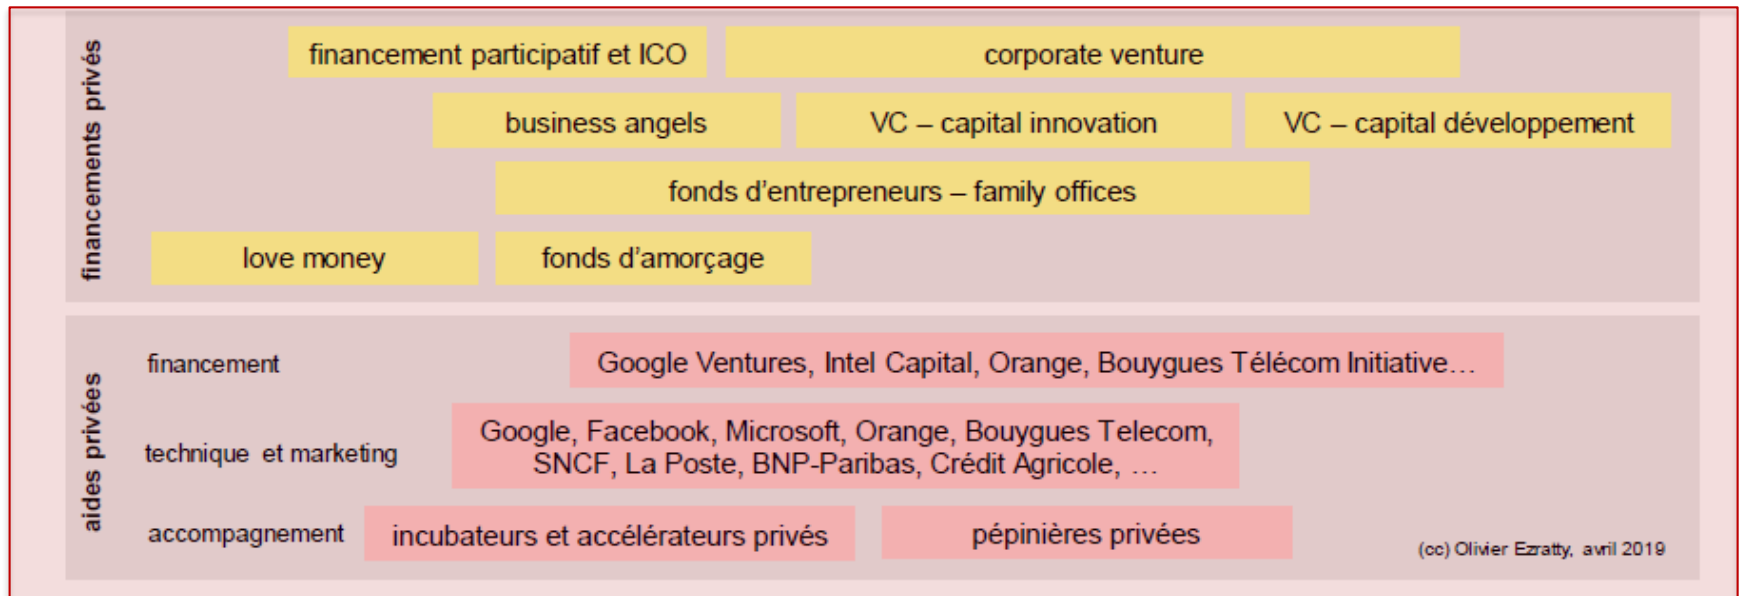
financements privés

financement participatif et ICO

corporate venture

business angels

VC – capital innovation

VC – capital développement

fonds d'entrepreneurs – family offices

love money

fonds d'amorçage

aides privées

financement

Google Ventures, Intel Capital, Orange, Bouygues Télécom Initiative…

technique et marketing

Google, Facebook, Microsoft, Orange, Bouygues Telecom, SNCF, La Poste, BNP-Paribas, Crédit Agricole, …

accompagnement

incubateurs et accélérateurs privés

pépinières privées

(cc) Olivier Ezratty, avril 2019